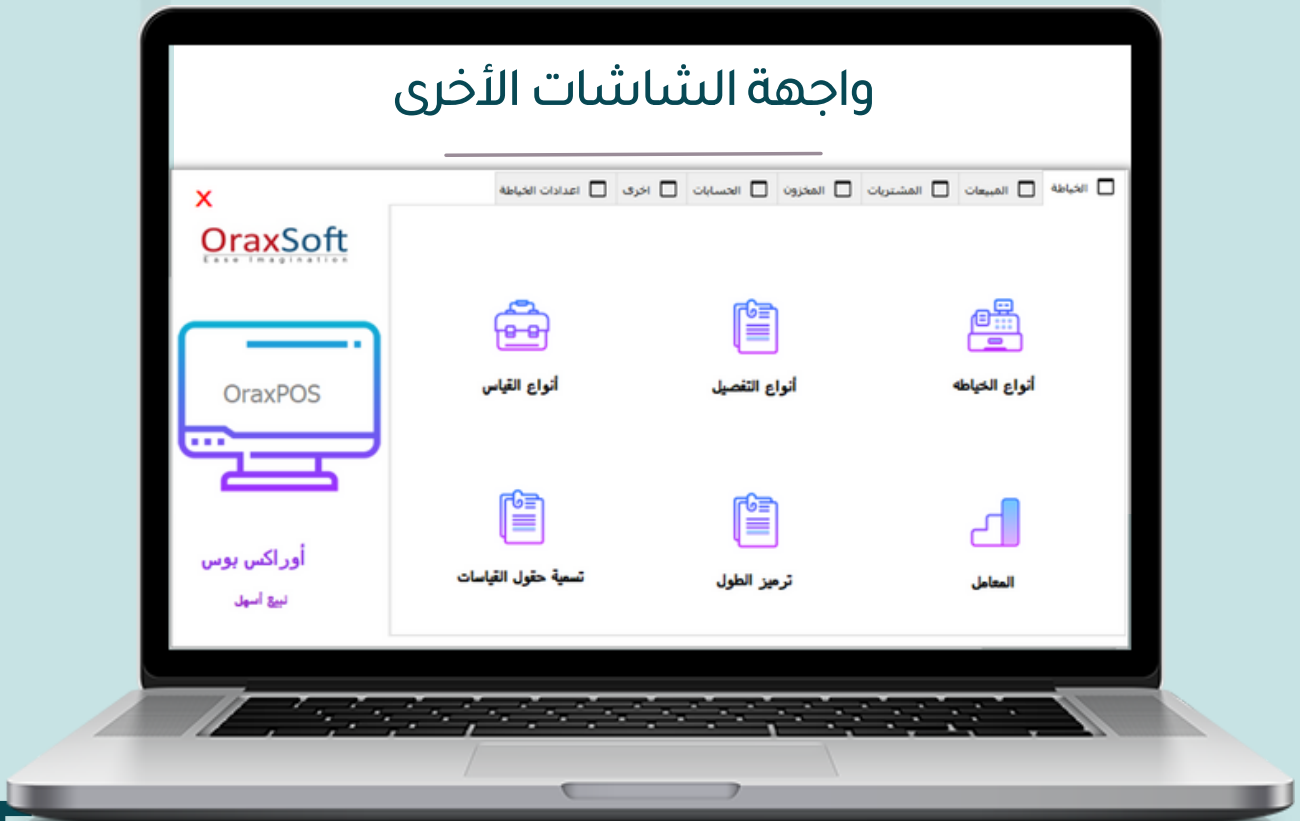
واجهة الشاشات الأخرى

الخياطة
المبيعات
المشتريات
المخزون
الحسابات
اخرى
اعدادات الخياطة

×

OraxSoft
Ease Imagination

OraxPOS

أوراكس بوس
نبيع أسهل

أنواع الخياطه
أنواع التفصيل
أنواع القياس

المعامل
ترميز الطول
تسمية حقول القياسات